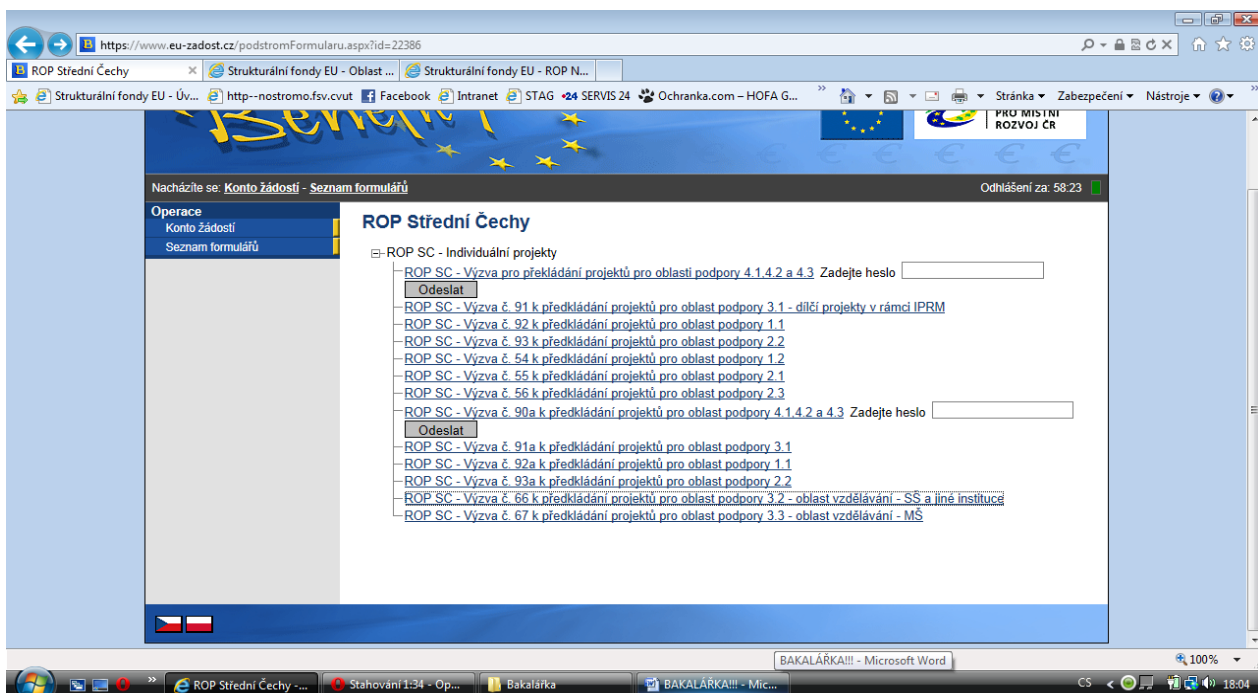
https://www.eu-zadost.cz/podstromFormularu.aspx?id=22386

ROP Střední Čechy
Strukturální fondy EU - Oblast ...
Strukturální fondy EU - ROP N...

Strukturální fondy EU - Úv...
http--nostromo.fsv.cvut
Facebook
Intranet
STAG
SERVIS 24
Ochranka.com – HOFA G...
Stránka
Zabezpečení
Nástroje

PRO MÍSTNÍ ROZVOJ ČR

Nacházíte se: Konto žádostí - Seznam formulářů
Odhlášení za: 58:23

Operace
Konto žádostí
Seznam formulářů

ROP Střední Čechy

ROP SC - Individuální projekty
ROP SC - Výzva pro překládání projektů pro oblasti podpory 4.1,4.2 a 4.3 Zadejte heslo
Odeslat
ROP SC - Výzva č. 91 k předkládání projektů pro oblast podpory 3.1 - dílčí projekty v rámci IPRM
ROP SC - Výzva č. 92 k předkládání projektů pro oblast podpory 1.1
ROP SC - Výzva č. 93 k předkládání projektů pro oblast podpory 2.2
ROP SC - Výzva č. 54 k předkládání projektů pro oblast podpory 1.2
ROP SC - Výzva č. 55 k předkládání projektů pro oblast podpory 2.1
ROP SC - Výzva č. 56 k předkládání projektů pro oblast podpory 2.3
ROP SC - Výzva č. 90a k předkládání projektů pro oblast podpory 4.1,4.2 a 4.3 Zadejte heslo
Odeslat
ROP SC - Výzva č. 91a k předkládání projektů pro oblast podpory 3.1
ROP SC - Výzva č. 92a k předkládání projektů pro oblast podpory 1.1
ROP SC - Výzva č. 93a k předkládání projektů pro oblast podpory 2.2
ROP SC - Výzva č. 66 k předkládání projektů pro oblast podpory 3.2 - oblast vzdělávání - SŠ a jiné instituce
ROP SC - Výzva č. 67 k předkládání projektů pro oblast podpory 3.3 - oblast vzdělávání - MŠ

BAKALÁŘKA!!! - Microsoft Word
100%
ROP Střední Čechy -...
Stahování 1:34 - Op...
Bakalářka
BAKALÁŘKA!!! - Mic...
CS
18:04